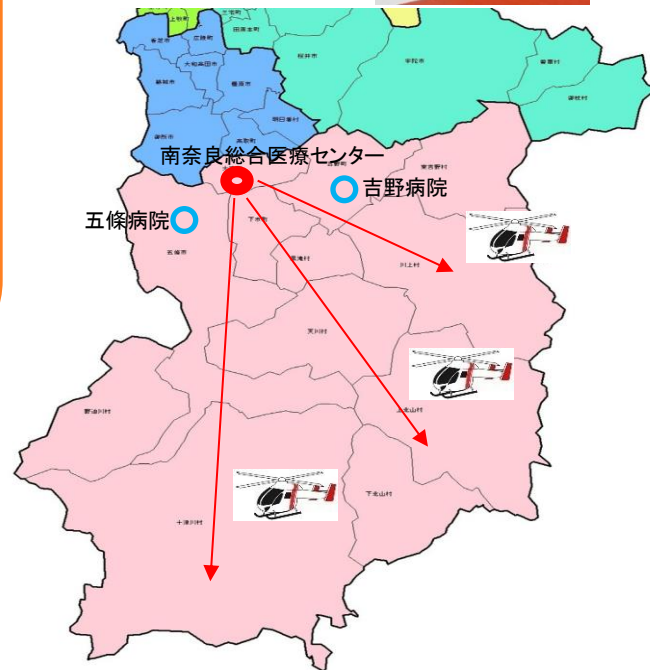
南奈良総合医療センター

吉野病院

五條病院

上牧町
王寺町
田原本町
桜井市
宇陀市
曽爾村
御杖村
香芝市
広陵町
大和高田市
葛城市
橿原市
明日香村
御所市
高取町
大淀町
東吉野村
下市町
黒滝村
川上村
五條市
天川村
野迫川村
上北山村
十津川村
下北山村